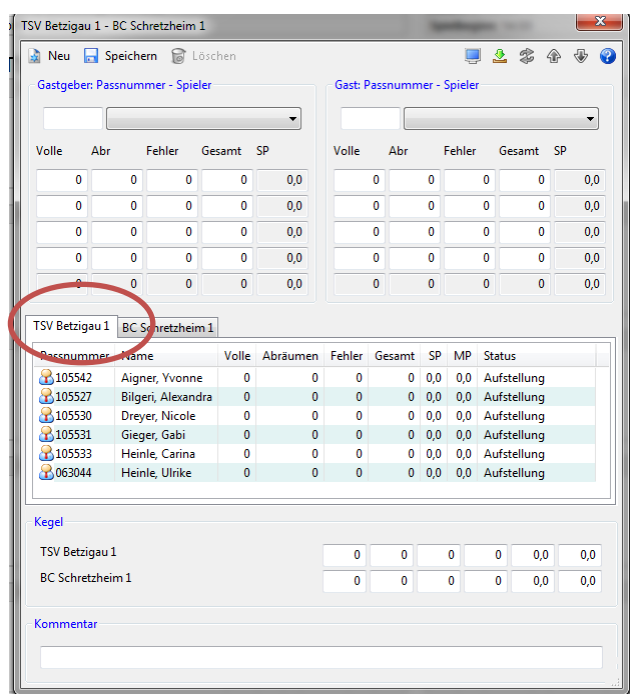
TSV Betzigau 1 - BC Schretzheim 1

Neu Speichern Löschen

Gastgeber: Passnummer - Spieler

| Volle | Abr | Fehler | Gesamt | SP |
|---|---|---|---|---|
| 0 | 0 | 0 | 0 | 0,0 |
| 0 | 0 | 0 | 0 | 0,0 |
| 0 | 0 | 0 | 0 | 0,0 |
| 0 | 0 | 0 | 0 | 0,0 |
| 0 | 0 | 0 | 0 | 0,0 |

Gast: Passnummer - Spieler

| Volle | Abr | Fehler | Gesamt | SP |
|---|---|---|---|---|
| 0 | 0 | 0 | 0 | 0,0 |
| 0 | 0 | 0 | 0 | 0,0 |
| 0 | 0 | 0 | 0 | 0,0 |
| 0 | 0 | 0 | 0 | 0,0 |
| 0 | 0 | 0 | 0 | 0,0 |

TSV Betzigau 1 BC Schretzheim 1

| Passnummer | Name | Volle | Abräumen | Fehler | Gesamt | SP | MP | Status |
|---|---|---|---|---|---|---|---|---|
| 105542 | Aigner, Yvonne | 0 | 0 | 0 | 0 | 0,0 | 0,0 | Aufstellung |
| 105527 | Bilgeri, Alexandra | 0 | 0 | 0 | 0 | 0,0 | 0,0 | Aufstellung |
| 105530 | Dreyer, Nicole | 0 | 0 | 0 | 0 | 0,0 | 0,0 | Aufstellung |
| 105531 | Gieger, Gabi | 0 | 0 | 0 | 0 | 0,0 | 0,0 | Aufstellung |
| 105533 | Heinle, Carina | 0 | 0 | 0 | 0 | 0,0 | 0,0 | Aufstellung |
| 063044 | Heinle, Ulrike | 0 | 0 | 0 | 0 | 0,0 | 0,0 | Aufstellung |

Kegel

| TSV Betzigau 1 | 0 | 0 | 0 | 0 | 0,0 | 0,0 |
|---|---|---|---|---|---|---|
| BC Schretzheim 1 | 0 | 0 | 0 | 0 | 0,0 | 0,0 |

Kommentar